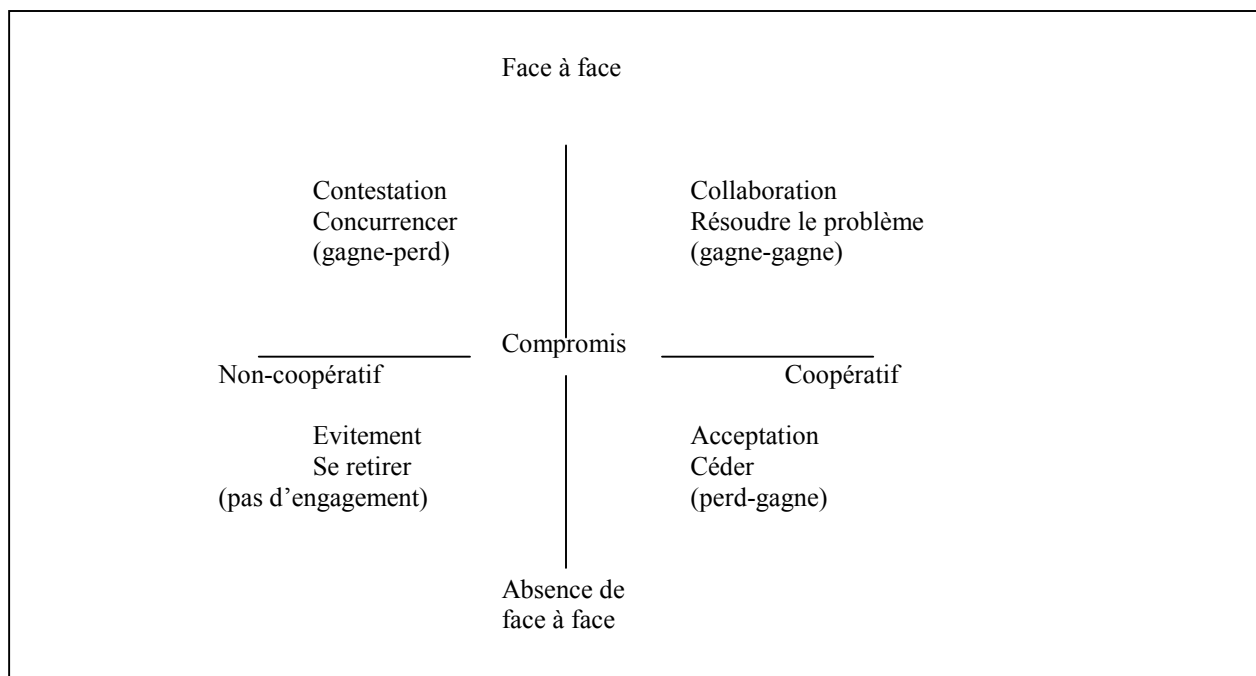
Face à face

Contestation
Concurrencer
(gagne-perd)

Collaboration
Résoudre le problème
(gagne-gagne)

Compromis

Non-coopératif

Coopératif

Evitement
Se retirer
(pas d'engagement)

Acceptation
Céder
(perd-gagne)

Absence de
face à face